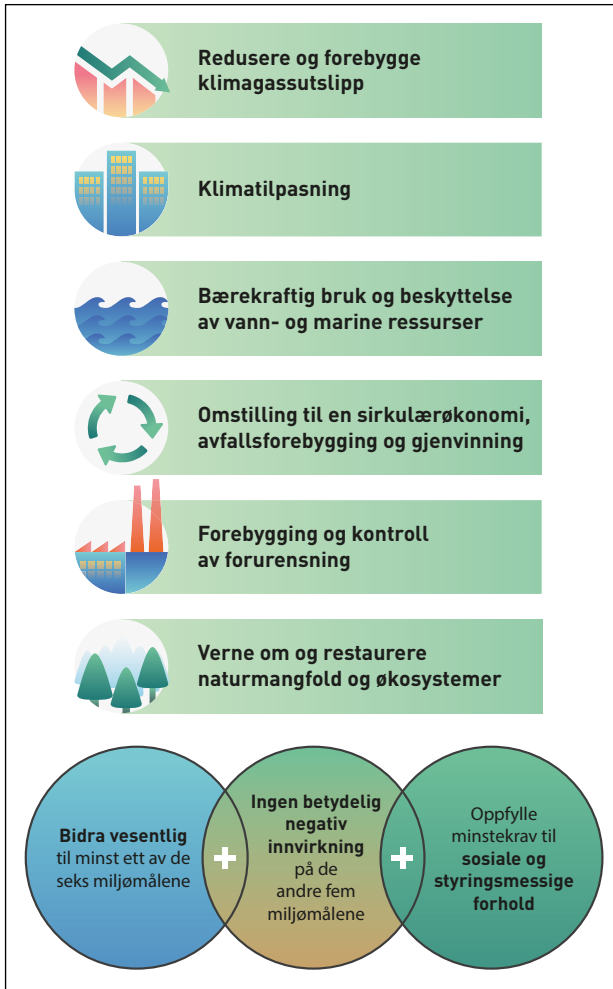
Redusere og forebygge klimagassutslipp

Klimatilpasning

Bærekraftig bruk og beskyttelse av vann- og marine ressurser

Omstilling til en sirkulærøkonomi, avfallsforebygging og gjenvinning

Forebygging og kontroll av forurensning

Verne om og restaurere naturmangfold og økosystemer

Bidra vesentlig til minst ett av de seks miljømålene

+

Ingen betydelig negativ innvirkning på de andre fem miljømålene

+

Oppfylle minstekrav til sosiale og styringsmessige forhold